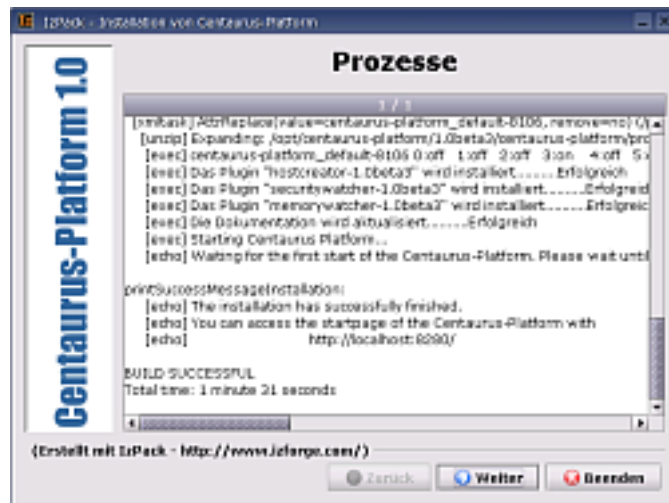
IzPack - Installation von Centaurus-Platform

Centaurus-Platform 1.0

Prozesse

1 / 1

[xmltask] AttrReplace(value=centaurus-platform_default-8106, remove=no) \/
[unzip] Expanding: /opt/centaurus-platform/1.0beta3/centaurus-platform/pro
[exec] centaurus-platform_default-8106 0:off 1:off 2:off 3:on 4:off 5:
[exec] Das Plugin "hostcreator-1.0beta3" wird installiert.......Erfolgreich
[exec] Das Plugin "securitywatcher-1.0beta3" wird installiert.......Erfolgreich
[exec] Das Plugin "memorywatcher-1.0beta3" wird installiert.......Erfolgrei
[exec] Die Dokumentation wird aktualisiert.......Erfolgreich
[exec] Starting Centaurus Platform...
[echo] Waiting for the first start of the Centaurus-Platform. Please wait unti

printSuccessMessageInstallation:
[echo] The installation has successfully finished.
[echo] You can access the startpage of the Centaurus-Platform with
[echo] http://localhost:8280/

BUILD SUCCESSFUL
Total time: 1 minute 31 seconds

(Erstellt mit IzPack - http://www.izforge.com/)

Zurück
Weiter
Beenden